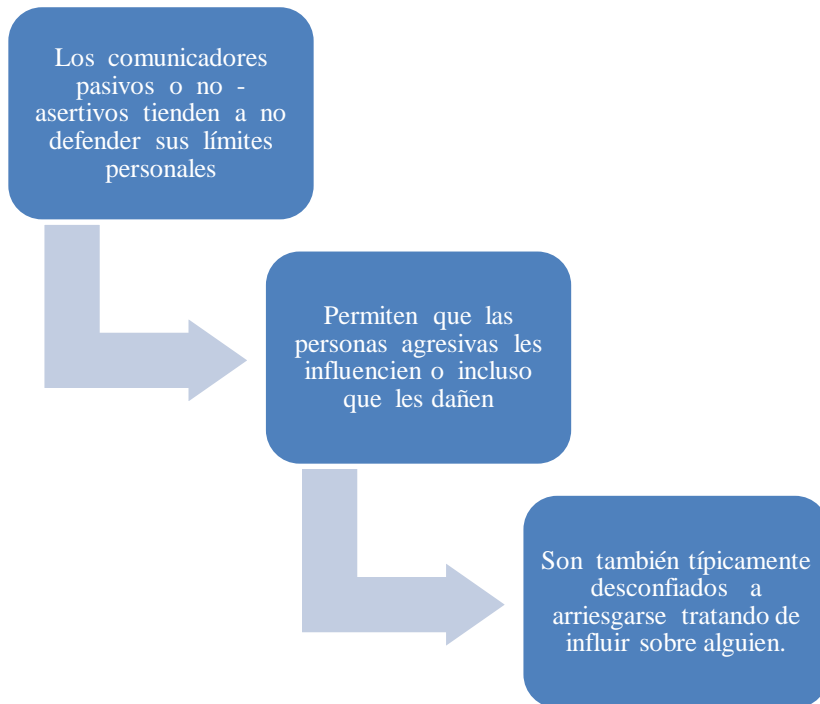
Los comunicadores pasivos o no - asertivos tienden a no defender sus límites personales

Permiten que las personas agresivas les influencien o incluso que les dañen

Son también típicamente desconfiados a arriesgarse tratando de influir sobre alguien.